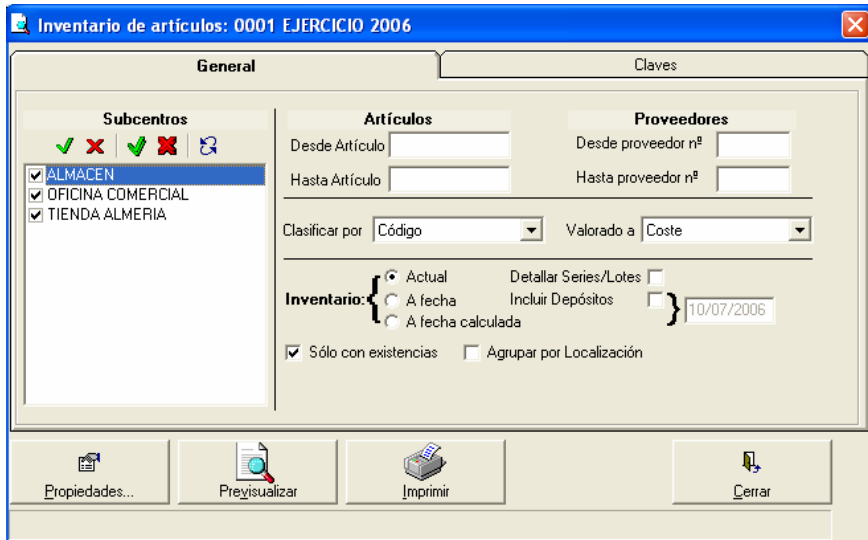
Inventario de artículos: 0001 EJERCICIO 2006

General
Claves

Subcentros
ALMACEN
OFICINA COMERCIAL
TIENDA ALMERIA

Artículos
Desde Artículo
Hasta Artículo

Proveedores
Desde proveedor nº
Hasta proveedor nº

Clasificar por Código
Valorado a Coste

Inventario:
Actual
A fecha
A fecha calculada
Detallar Series/Lotes
Incluir Depósitos
10/07/2006

Sólo con existencias
Agrupar por Localización

Propiedades...
Previsualizar
Imprimir
Cerrar